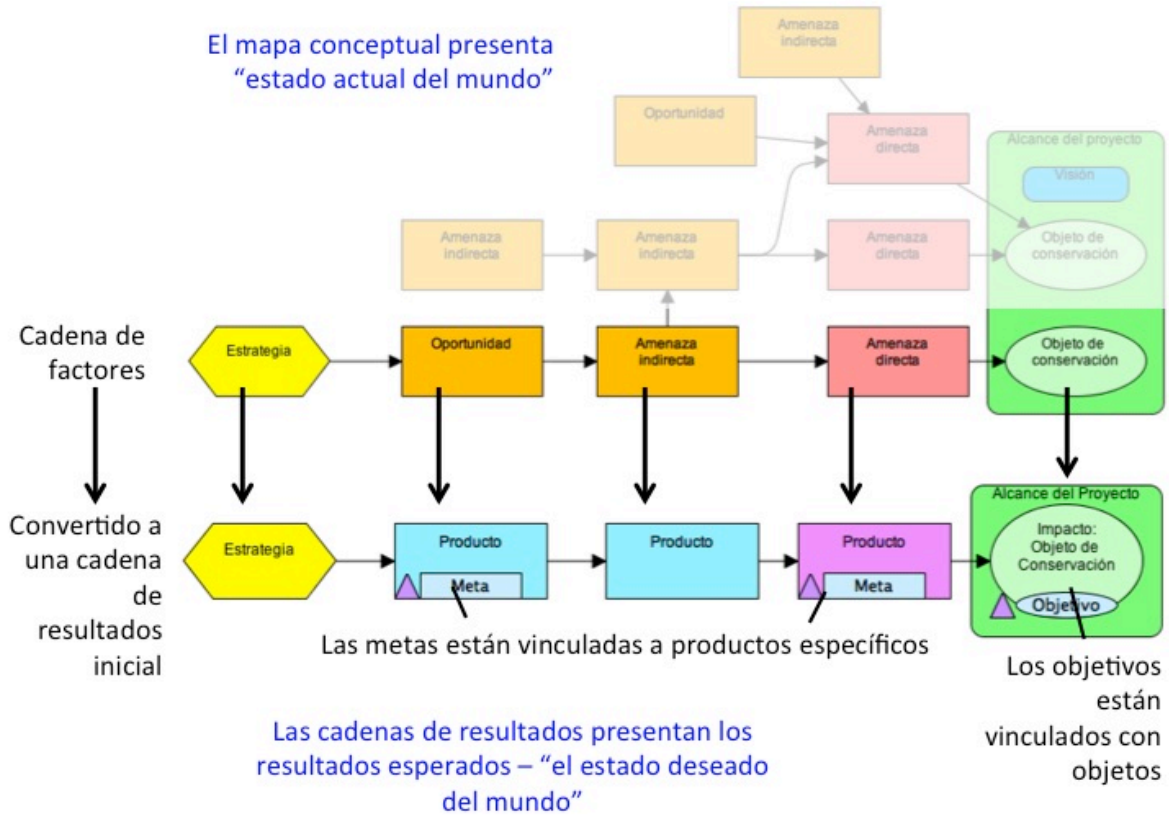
El mapa conceptual presenta "estado actual del mundo"

Amenaza indirecta

Oportunidad

Amenaza directa

Alcance del proyecto

Visión

Amenaza indirecta

Amenaza indirecta

Amenaza directa

Objeto de conservación

Cadena de factores

Estrategia

Oportunidad

Amenaza indirecta

Amenaza directa

Objeto de conservación

Convertido a una cadena de resultados inicial

Estrategia

Producto

Meta

Producto

Producto

Meta

Alcance del Proyecto

Impacto: Objeto de Conservación

Objetivo

Las metas están vinculadas a productos específicos

Los objetivos están vinculados con objetos

Las cadenas de resultados presentan los resultados esperados – "el estado deseado del mundo"